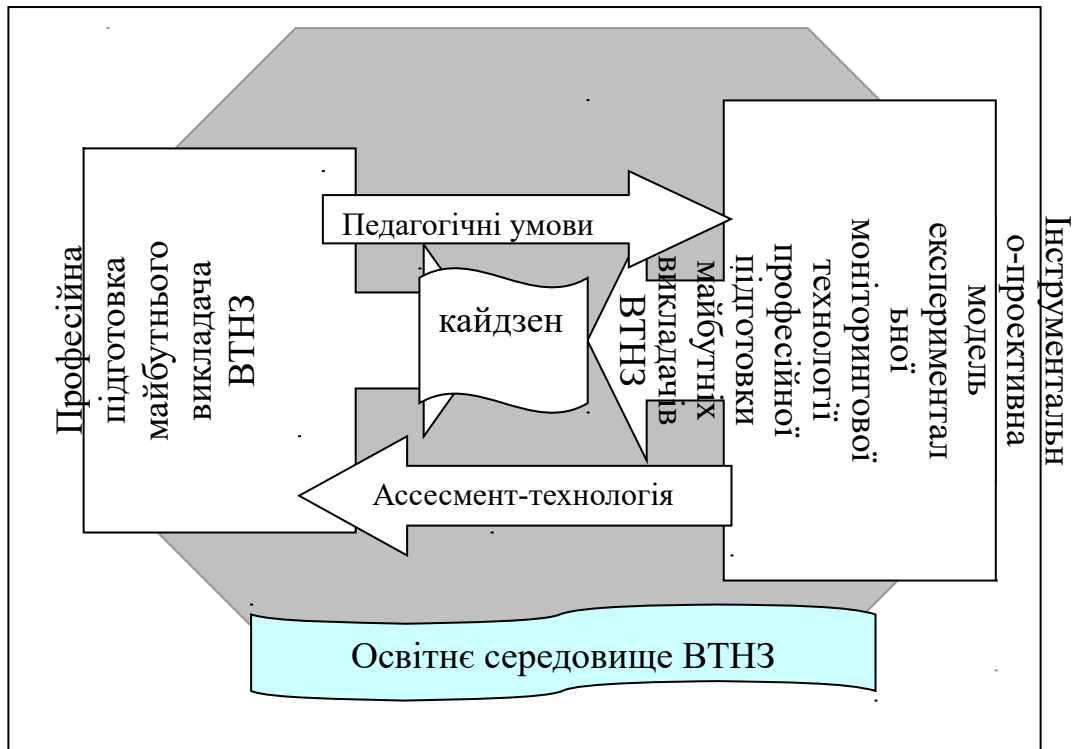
Професійна підготовка майбутнього викладача ВТНЗ

Педагогічні умови

кайдзен

Ассесмент-технологія

Інструментальн о-проективна модель експериментал ьної моніторингової технології професійної підготовки майбутніх викладачів ВТНЗ

Освітнє середовище ВТНЗ